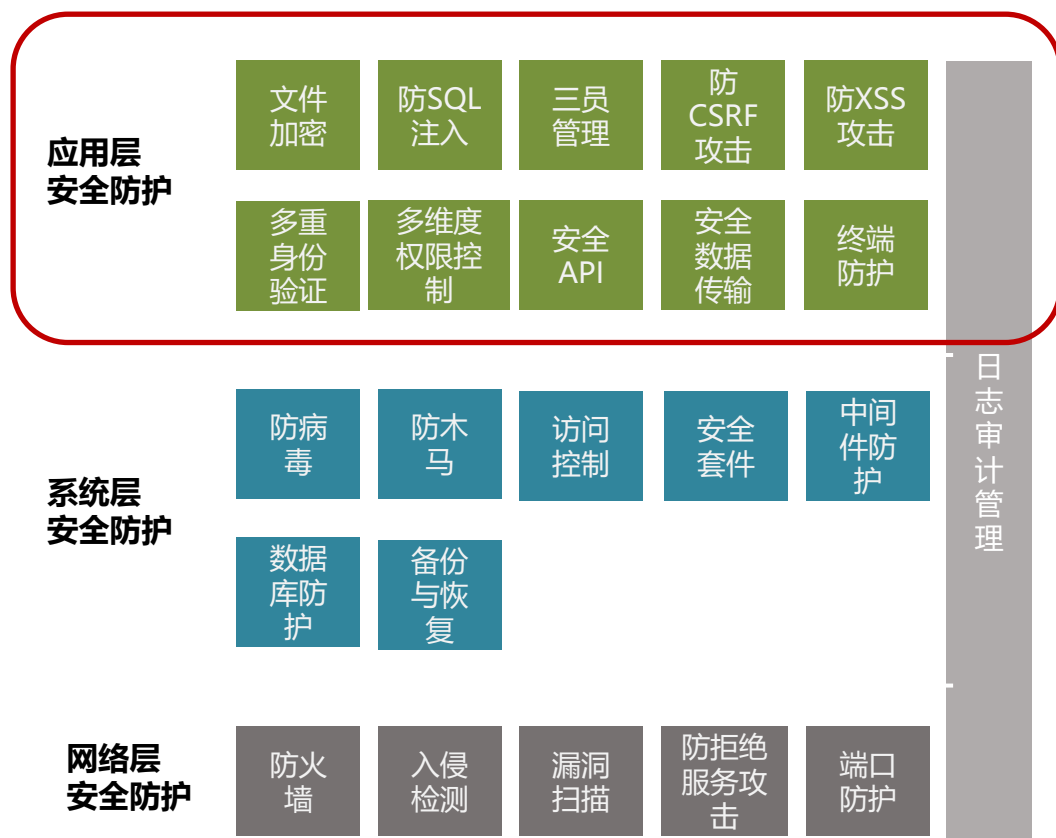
应用层安全防护

文件加密

防SQL注入

三员管理

防CSRF攻击

防XSS攻击

多重身份验证

多维度权限控制

安全API

安全数据传输

终端防护

日志审计管理

系统层安全防护

防病毒

防木马

访问控制

安全套件

中间件防护

数据库防护

备份与恢复

网络层安全防护

防火墙

入侵检测

漏洞扫描

防拒绝服务攻击

端口防护